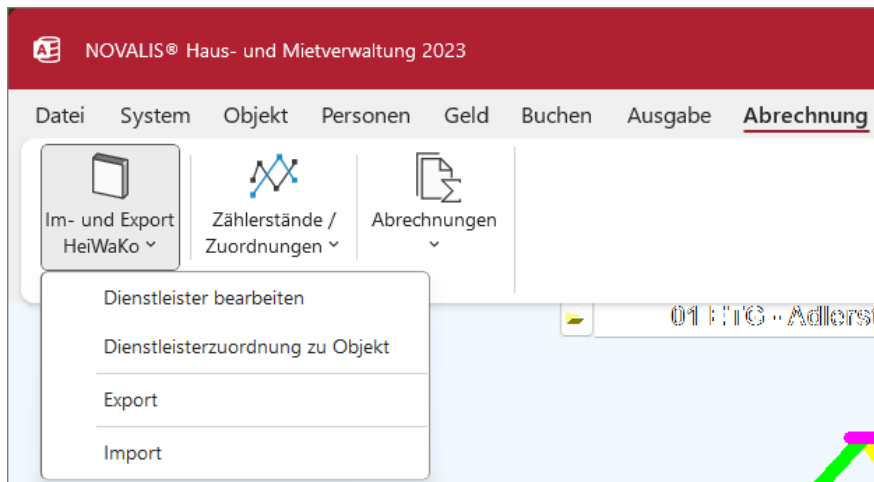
NOVALIS® Haus- und Mietverwaltung 2023

Datei System Objekt Personen Geld Buchen Ausgabe Abrechnung

Im- und Export HeiWaKo

Zählerstände / Zuordnungen

Abrechnungen

Dienstleister bearbeiten

Dienstleisterzuordnung zu Objekt

Export

Import

01 ETG - Adlerst